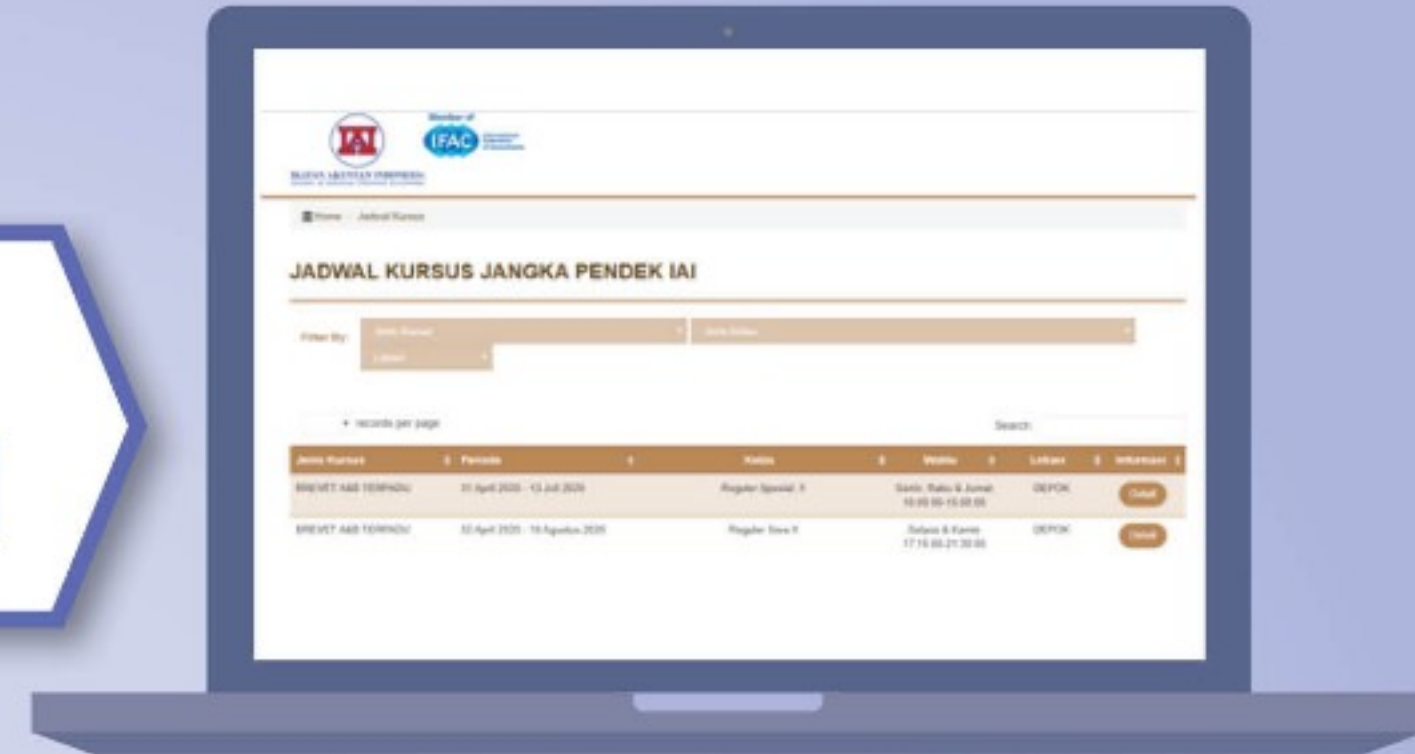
IAI

IKATAN AKUNTAN INDONESIA

Member of

IFAC

Home / Jadwal Kursus

JADWAL KURSUS JANGKA PENDEK IAI

Filter By: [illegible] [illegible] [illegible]

records per page

Search:

| Jenis Kursus | Periode | Kelas | Waktu | Lokasi | Informasi |
|---|---|---|---|---|---|
| BREVET A&B TERPADU | 21 April 2020 - 13 Juli 2020 | Reguler Spesial 3 | Senin, Rabu & Jumat 18:00:00-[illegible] | DEPOK | Detail |
| BREVET A&B TERPADU | 22 April 2020 - 18 Agustus 2020 | Reguler Sore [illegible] | Selasa & Kamis 17:15:00-21:30:00 | DEPOK | Detail |